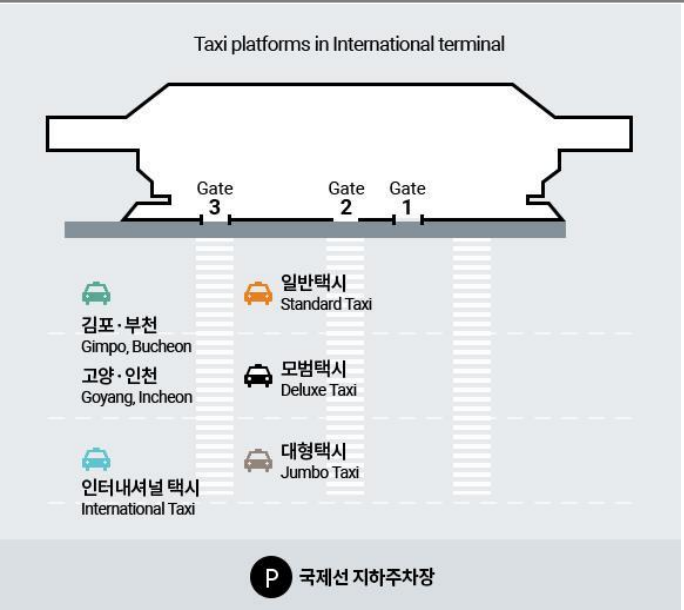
Taxi platforms in International terminal

Gate 3

Gate 2

Gate 1

김포·부천
Gimpo, Bucheon

고양·인천
Goyang, Incheon

인터내셔널 택시
International Taxi

일반택시
Standard Taxi

모범택시
Deluxe Taxi

대형택시
Jumbo Taxi

P 국제선 지하주차장